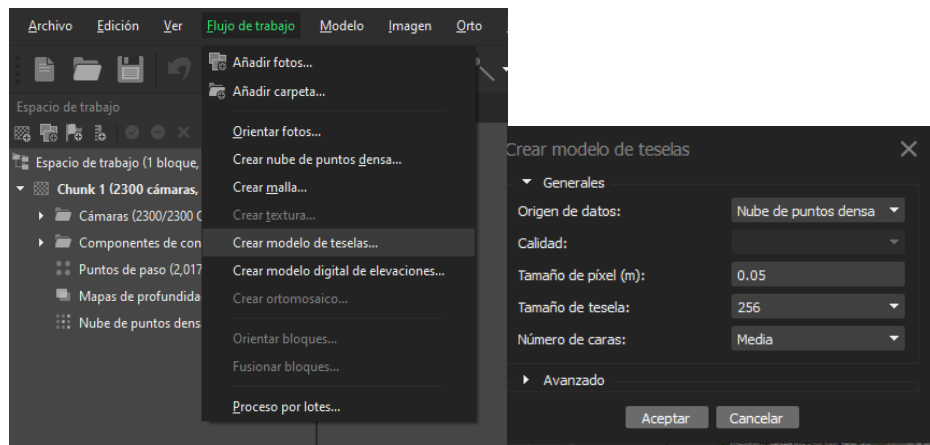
Archivo Edición Ver Flujo de trabajo Modelo Imagen Orto

Espacio de trabajo

Espacio de trabajo (1 bloque,
Chunk 1 (2300 cámaras,
Cámaras (2300/2300 C
Componentes de con
Puntos de paso (2,017
Mapas de profundida
Nube de puntos dens

Añadir fotos...
Añadir carpeta...
Orientar fotos...
Crear nube de puntos densa...
Crear malla...
Crear textura...
Crear modelo de teselas...
Crear modelo digital de elevaciones...
Crear ortomosaico...
Orientar bloques...
Fusionar bloques...
Proceso por lotes...

Crear modelo de teselas
Generales
Origen de datos: Nube de puntos densa
Calidad:
Tamaño de píxel (m): 0.05
Tamaño de tesela: 256
Número de caras: Media
Avanzado
Aceptar Cancelar